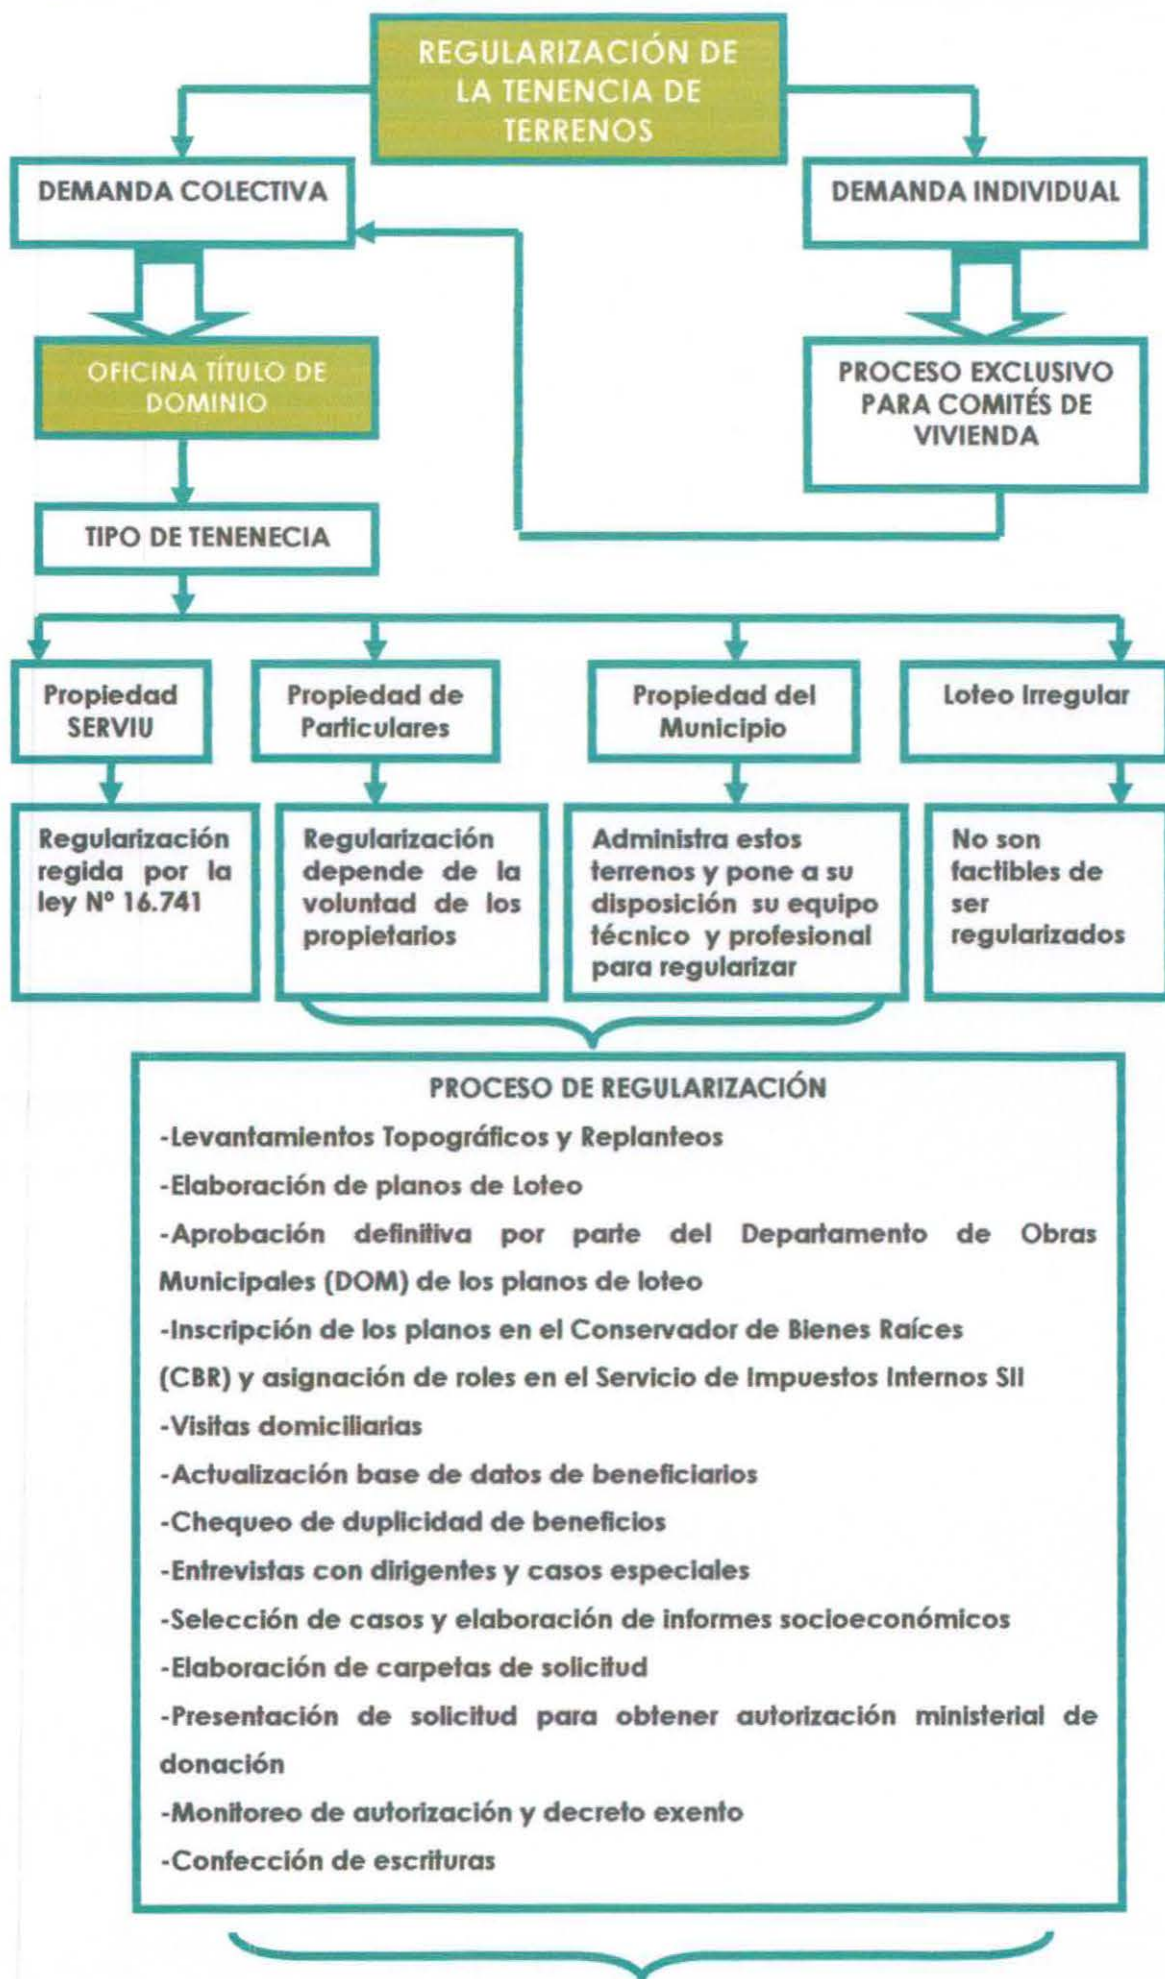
REGULARIZACIÓN DE LA TENENCIA DE TERRENOS

DEMANDA COLECTIVA

DEMANDA INDIVIDUAL

OFICINA TÍTULO DE DOMINIO

PROCESO EXCLUSIVO PARA COMITÉS DE VIVIENDA

TIPO DE TENENECIA

Propiedad SERVIU

Propiedad de Particulares

Propiedad del Municipio

Loteo Irregular

Regularización regida por la ley Nº 16.741

Regularización depende de la voluntad de los propietarios

Administra estos terrenos y pone a su disposición su equipo técnico y profesional para regularizar

No son factibles de ser regularizados

PROCESO DE REGULARIZACIÓN

-Levantamientos Topográficos y Replanteos

-Elaboración de planos de Loteo

-Aprobación definitiva por parte del Departamento de Obras Municipales (DOM) de los planos de loteo

-Inscripción de los planos en el Conservador de Bienes Raíces (CBR) y asignación de roles en el Servicio de Impuestos Internos SII

-Visitas domiciliarias

-Actualización base de datos de beneficiarios

-Chequeo de duplicidad de beneficios

-Entrevistas con dirigentes y casos especiales

-Selección de casos y elaboración de informes socioeconómicos

-Elaboración de carpetas de solicitud

-Presentación de solicitud para obtener autorización ministerial de donación

-Monitoreo de autorización y decreto exento

-Confección de escrituras